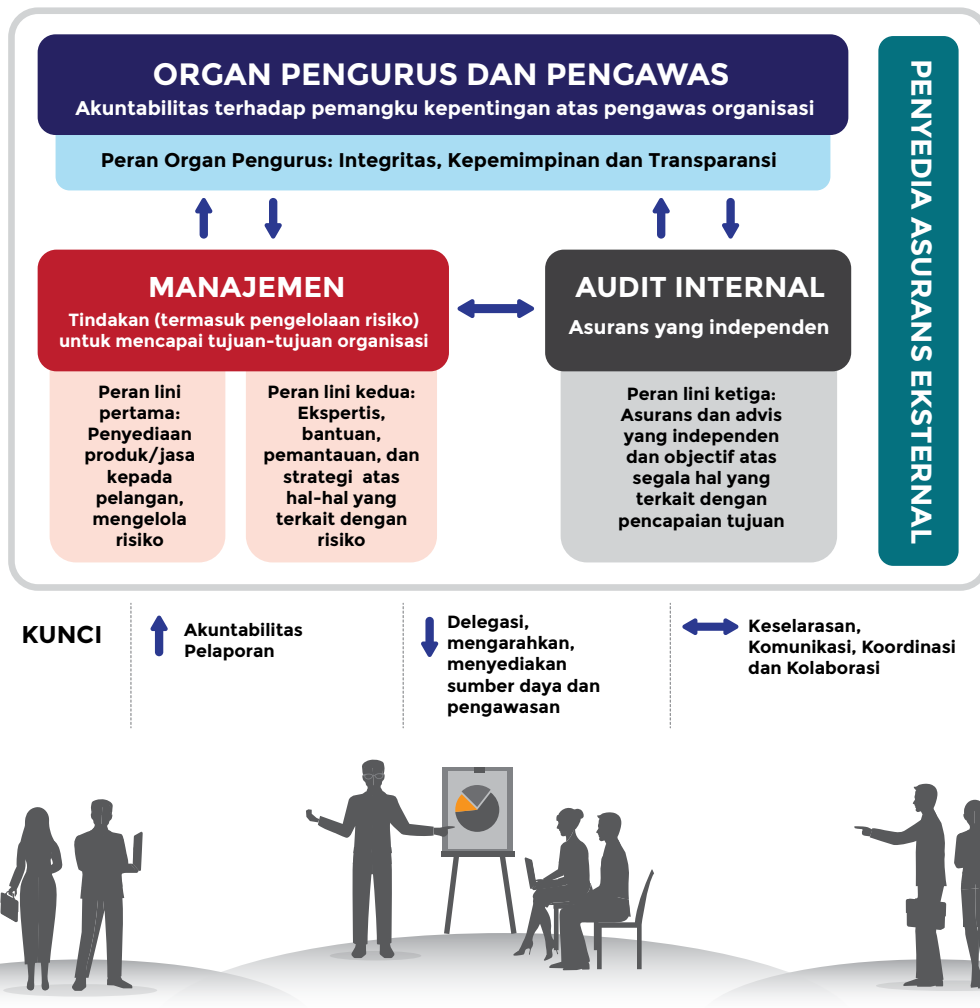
ORGAN PENGURUS DAN PENGAWAS
Akuntabilitas terhadap pemangku kepentingan atas pengawas organisasi

Peran Organ Pengurus: Integritas, Kepemimpinan dan Transparansi

MANAJEMEN
Tindakan (termasuk pengelolaan risiko) untuk mencapai tujuan-tujuan organisasi

Peran lini pertama: Penyediaan produk/jasa kepada pelangan, mengelola risiko

Peran lini kedua: Ekspertis, bantuan, pemantauan, dan strategi atas hal-hal yang terkait dengan risiko

AUDIT INTERNAL
Asurans yang independen

Peran lini ketiga: Asurans dan advis yang independen dan objectif atas segala hal yang terkait dengan pencapaian tujuan

PENYEDIA ASURANS EKSTERNAL

KUNCI

Akuntabilitas Pelaporan

Delegasi, mengarahkan, menyediakan sumber daya dan pengawasan

Keselarasan, Komunikasi, Koordinasi dan Kolaborasi